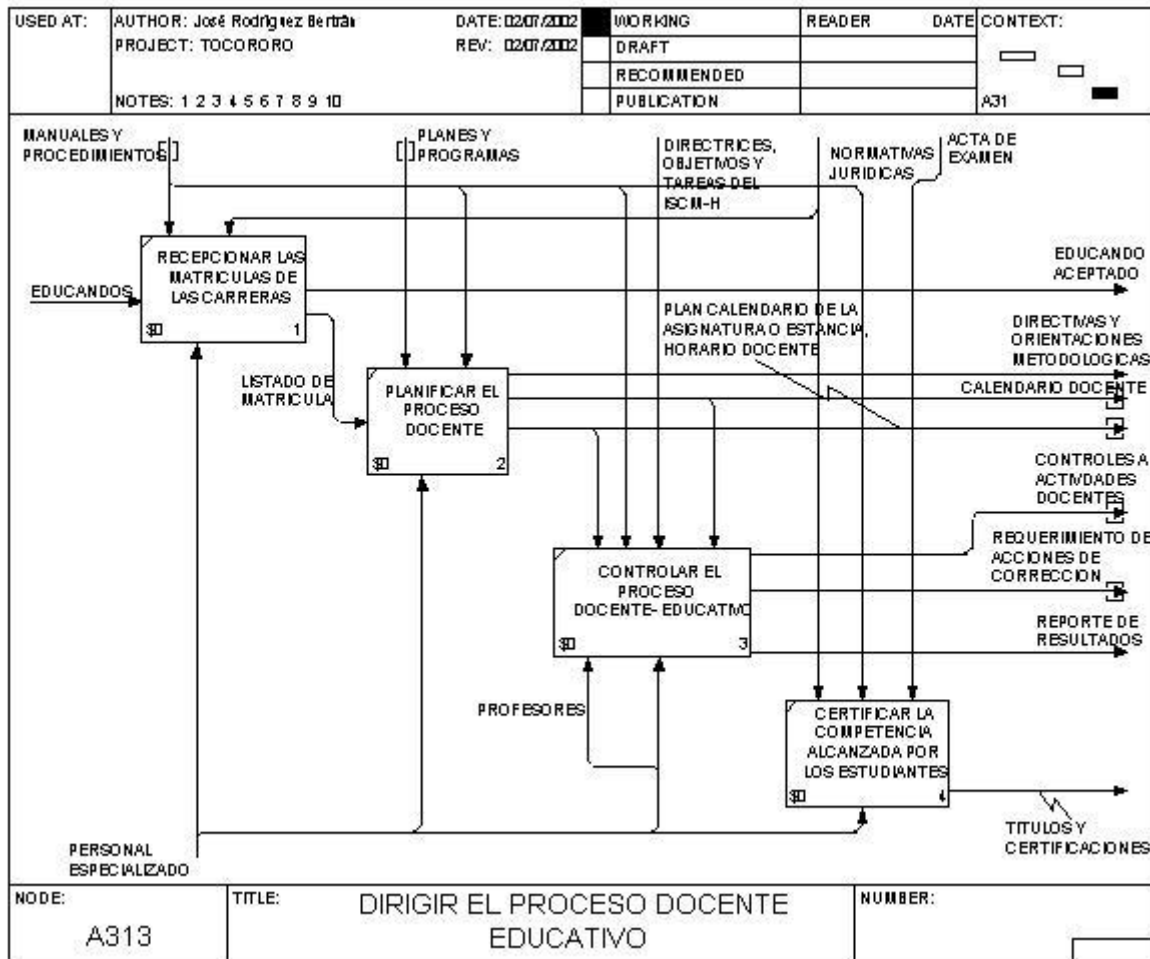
| USED AT: | AUTHOR: José Rodríguez Bertrán<br>PROJECT: TOCORORO<br>NOTES: 1 2 3 4 5 6 7 8 9 10 | DATE: 02/07/2002<br>REV: 02/07/2002 | WORKING<br>DRAFT<br>RECOMMENDED<br>PUBLICATION | READER | DATE | CONTEXT:<br>A31 |
|---|---|---|---|---|---|---|

MANUALES Y PROCEDIMIENTOS

PLANES Y PROGRAMAS

DIRECTRICES, OBJETIVOS Y TAREAS DEL ISCM-H

NORMATIVAS JURIDICAS

ACTA DE EXAMEN

EDUCANDOS

RECEPCIONAR LAS MATRICULAS DE LAS CARRERAS
$0 1

EDUCANDO ACEPTADO

PLAN CALENDARIO DE LA ASIGNATURA O ESTANCIA, HORARIO DOCENTE

DIRECTIVAS Y ORIENTACIONES METODOLOGICAS

LISTADO DE MATRICULA

PLANIFICAR EL PROCESO DOCENTE
$0 2

CALENDARIO DOCENTE

CONTROLES A ACTIVIDADES DOCENTES

REQUERIMIENTO DE ACCIONES DE CORRECCION

CONTROLAR EL PROCESO DOCENTE- EDUCATIVO
$0 3

REPORTE DE RESULTADOS

PROFESORES

CERTIFICAR LA COMPETENCIA ALCANZADA POR LOS ESTUDIANTES
$0 4

PERSONAL ESPECIALIZADO

TITULOS Y CERTIFICACIONES

| NODE: A313 | TITLE: DIRIGIR EL PROCESO DOCENTE EDUCATIVO | NUMBER: |
|---|---|---|